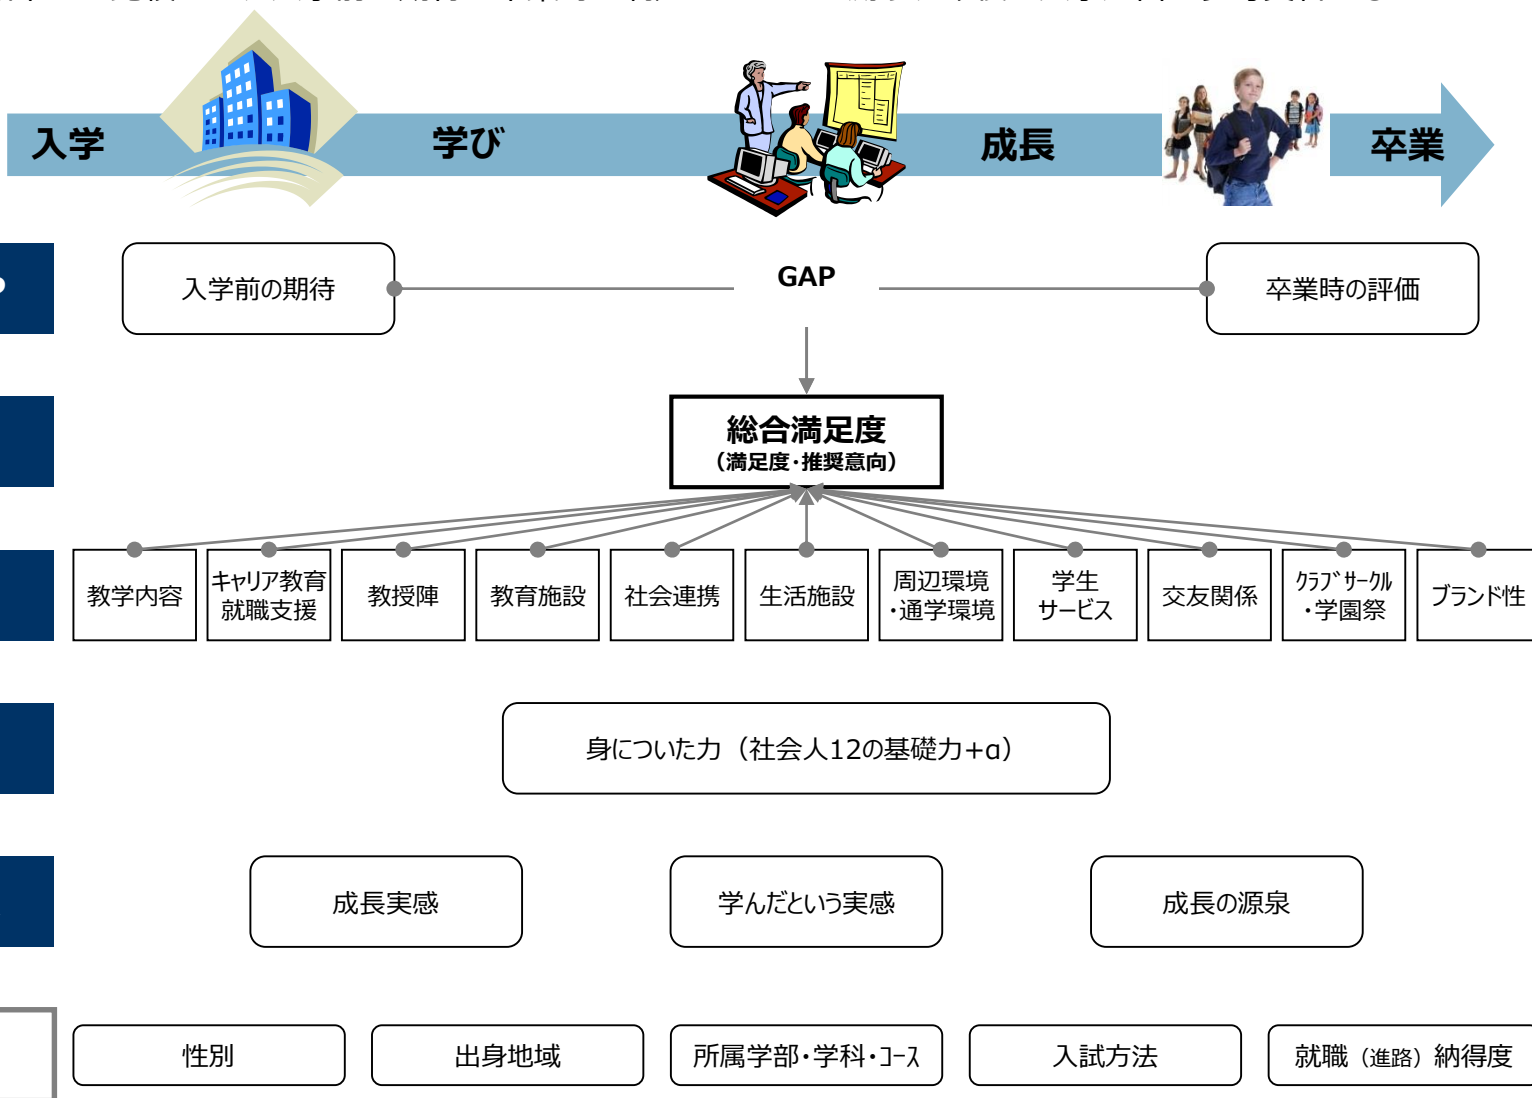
入学

学び

成長

卒業

入学前の期待

GAP

卒業時の評価

総合満足度
（満足度・推奨意向）

教学内容

キャリア教育
就職支援

教授陣

教育施設

社会連携

生活施設

周辺環境
・通学環境

学生
サービス

交友関係

ｸﾗﾌﾞｻｰｸﾙ
・学園祭

ブランド性

身についた力（社会人12の基礎力+α）

成長実感

学んだという実感

成長の源泉

性別

出身地域

所属学部・学科・ｺｰｽ

入試方法

就職（進路）納得度